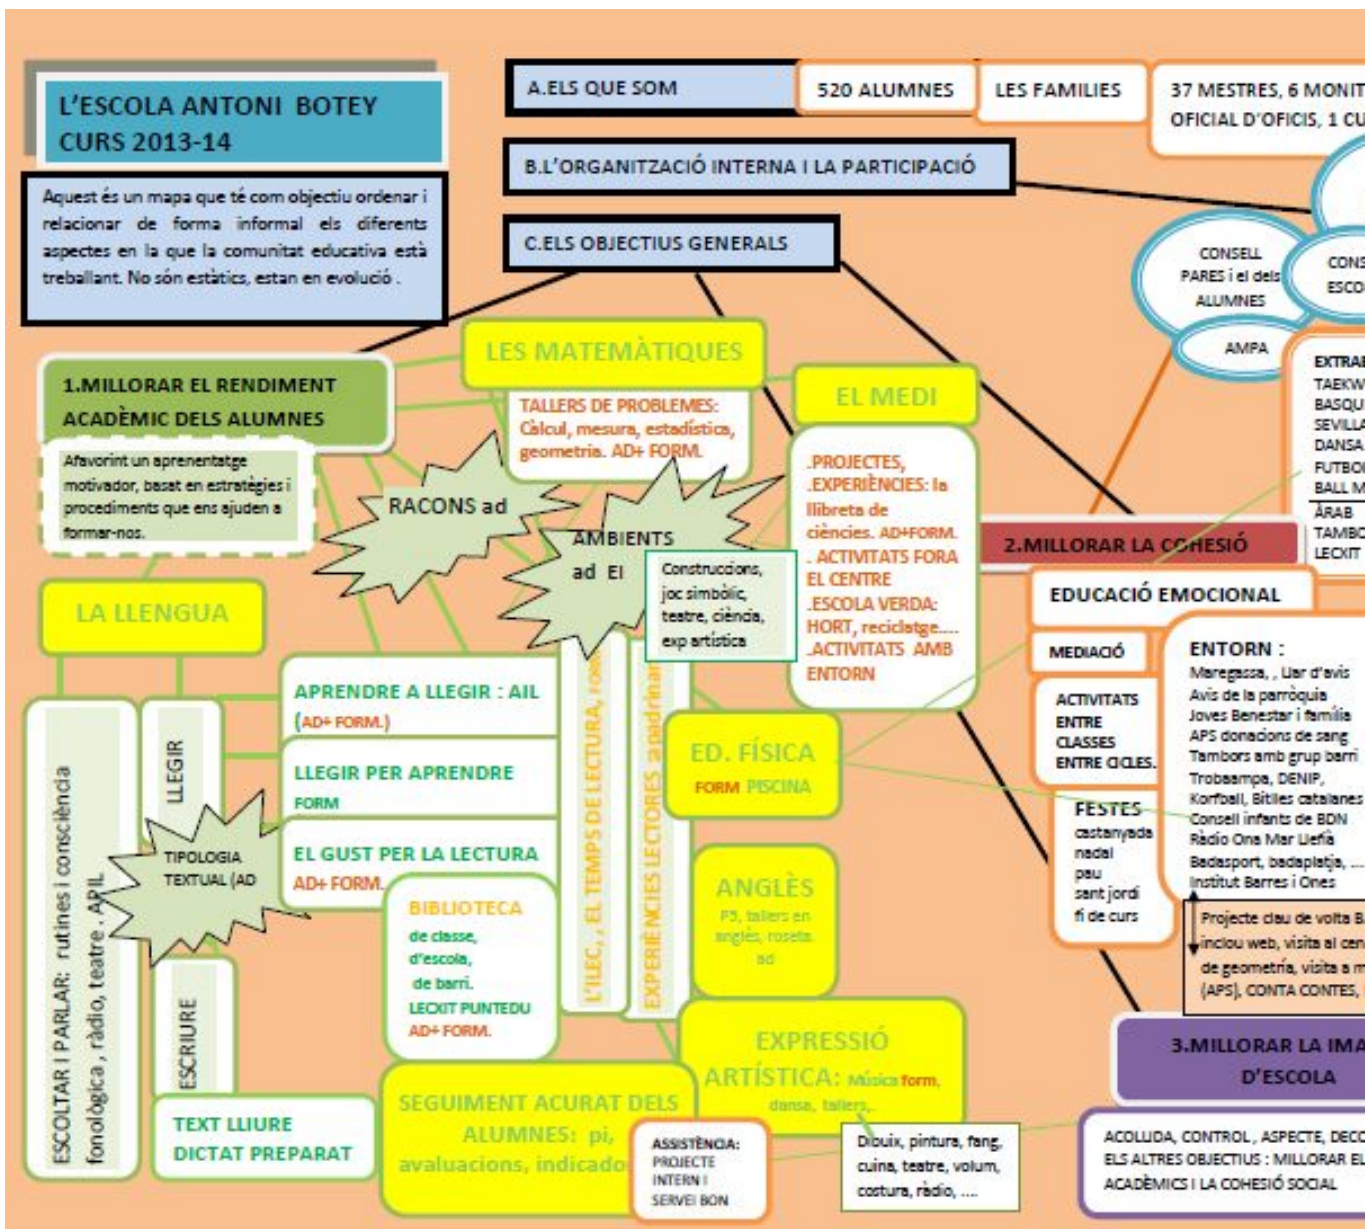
L'ESCOLA ANTONI BOTEY
CURS 2013-14

Aquest és un mapa que té com objectiu ordenar i relacionar de forma informal els diferents aspectes en la que la comunitat educativa està treballant. No són estàtics, estan en evolució .

A.ELS QUE SOM

520 ALUMNES

LES FAMILIES

37 MESTRES, 6 MONIT
OFICIAL D'OFICIS, 1 CU

B.L'ORGANITZACIÓ INTERNA I LA PARTICIPACIÓ

C.ELS OBJECTIUS GENERALS

CONSELL PARES i el dels ALUMNES

CONS ESCO

AMPA

EXTRAE
TAEKW
BASQU
SEVILLA
DANSA
FUTBOL
BALL M
ÀRAB
TAMBO
LECXIT

1.MILLORAR EL RENDIMENT ACADÈMIC DELS ALUMNES

Afavorint un aprenentatge motivador, basat en estratègies i procediments que ens ajuden a formar-nos.

LES MATEMÀTIQUES

TALLERS DE PROBLEMES: Càlcul, mesura, estadística, geometria. AD+ FORM.

EL MEDI

.PROJECTES,
.EXPERIÈNCIES: la llibreta de ciències. AD+FORM.
. ACTIVITATS FORA EL CENTRE
.ESCOLA VERDA: HORT, reciclatge....
.ACTIVITATS AMB ENTORN

RACONS ad

AMBIENTS ad EI

Construccions, joc simbòlic, teatre, ciència, exp artística

2.MILLORAR LA COHESIÓ

EDUCACIÓ EMOCIONAL

MEDIACIÓ

ACTIVITATS ENTRE CLASSES ENTRE CICLES.

ENTORN :
Maregassa, , Llar d'avis
Avis de la parròquia
Joves Benestar i família
APS donacions de sang
Tambors amb grup barri
Trobaampa, DENIP,
Korfball, Bitlles catalanes
Consell infants de BDN
Ràdio Ona Mar Llefià
Badasport, badaplatja, ....
Institut Barres i Ones

FESTES
castanyada
nadal
pau
sant jordi
fi de curs

Projecte clau de volta B
inclou web, visita al cen
de geometria, visita a m
(APS), CONTA CONTES,

LA LLENGUA

APRENDRE A LLEGIR : AIL (AD+ FORM.)

LLEGIR PER APRENDRE FORM

EL GUST PER LA LECTURA AD+ FORM.

L'ILEC, , EL TEMPS DE LECTURA, FORM

EXPERIÈNCIES LECTORES apadrinar

ED. FÍSICA
FORM PISCINA

ANGLÈS
P5, tallers en anglès, roseta ad

LLEGIR

TIPOLOGIA TEXTUAL (AD

ESCOLTAR I PARLAR: rutines i consciència fonològica , ràdio, teatre , APIL

BIBLIOTECA
de classe,
d'escola,
de barri.
LECXIT PUNTEDU
AD+ FORM.

ESCRIURE

TEXT LLIURE
DICTAT PREPARAT

SEGUIMENT ACURAT DELS ALUMNES: pi, avaluacions, indicado

ASSISTÈNCIA: PROJECTE INTERN I SERVEI BON

EXPRESSIÓ ARTÍSTICA: Música form, dansa, tallers,.

Dibuix, pintura, fang, cuina, teatre, volum, costura, ràdio, ....

3.MILLORAR LA IMA D'ESCOLA

ACOLLIDA, CONTROL, ASPECTE, DECO
ELS ALTRES OBJECTIUS : MILLORAR EL
ACADÈMICS I LA COHESIÓ SOCIAL